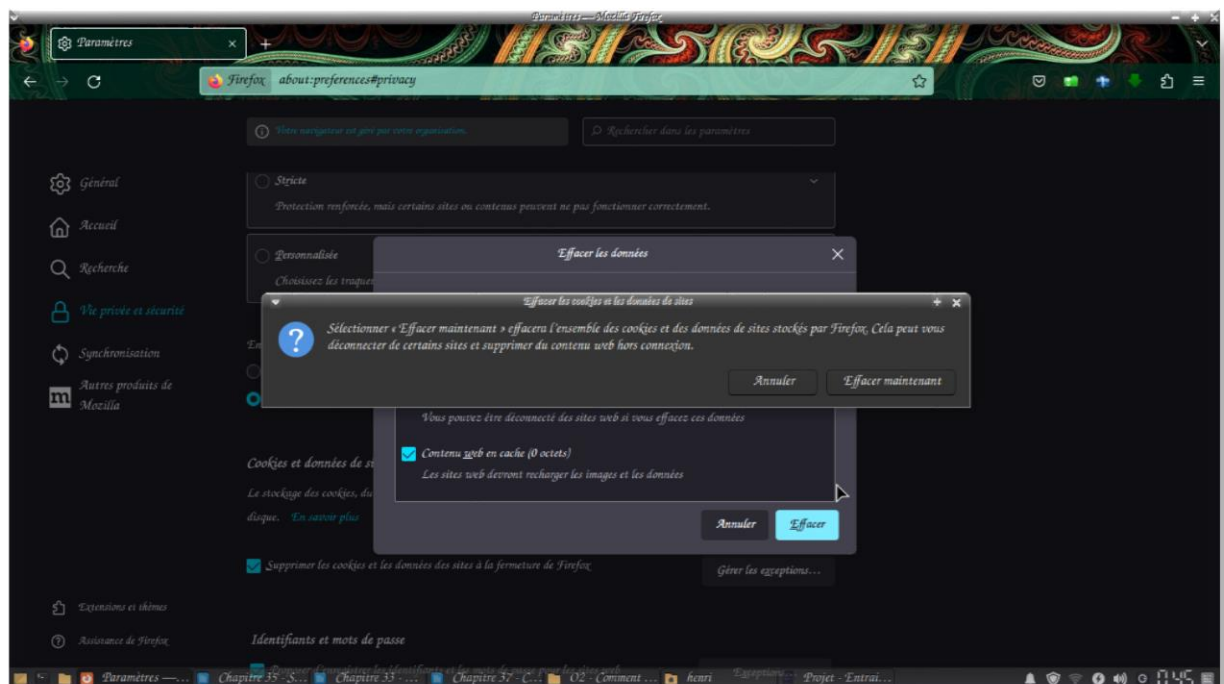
Paramètres — Mozilla Firefox

Paramètres

Firefox about:preferences#privacy

Votre navigateur est géré par votre organisation.

Rechercher dans les paramètres

Général

Accueil

Recherche

Vie privée et sécurité

Synchronisation

Autres produits de Mozilla

Stricte

Protection renforcée, mais certains sites ou contenus peuvent ne pas fonctionner correctement.

Personnalisée

Choisissez les traque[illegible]

Effacer les données

Effacer les cookies et les données de sites

Sélectionner « Effacer maintenant » effacera l'ensemble des cookies et des données de sites stockés par Firefox. Cela peut vous déconnecter de certains sites et supprimer du contenu web hors connexion.

Annuler

Effacer maintenant

Vous pouvez être déconnecté des sites web si vous effacez ces données

Contenu web en cache (0 octets)

Les sites web devront recharger les images et les données

Annuler

Effacer

Cookies et données de si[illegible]

Le stockage des cookies, du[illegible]

disque. En savoir plus

Supprimer les cookies et les données des sites à la fermeture de Firefox

Gérer les exceptions…

Extensions et thèmes

Assistance de Firefox

Identifiants et mots de passe

Proposer d'enregistrer les identifiants et les mots de passe pour les sites web

Exceptions

Paramètres —…

Chapitre 35 - S…

Chapitre 33 - …

Chapitre 37 - C…

O2 - Comment …

henri

Projet - Entrai…

0:45